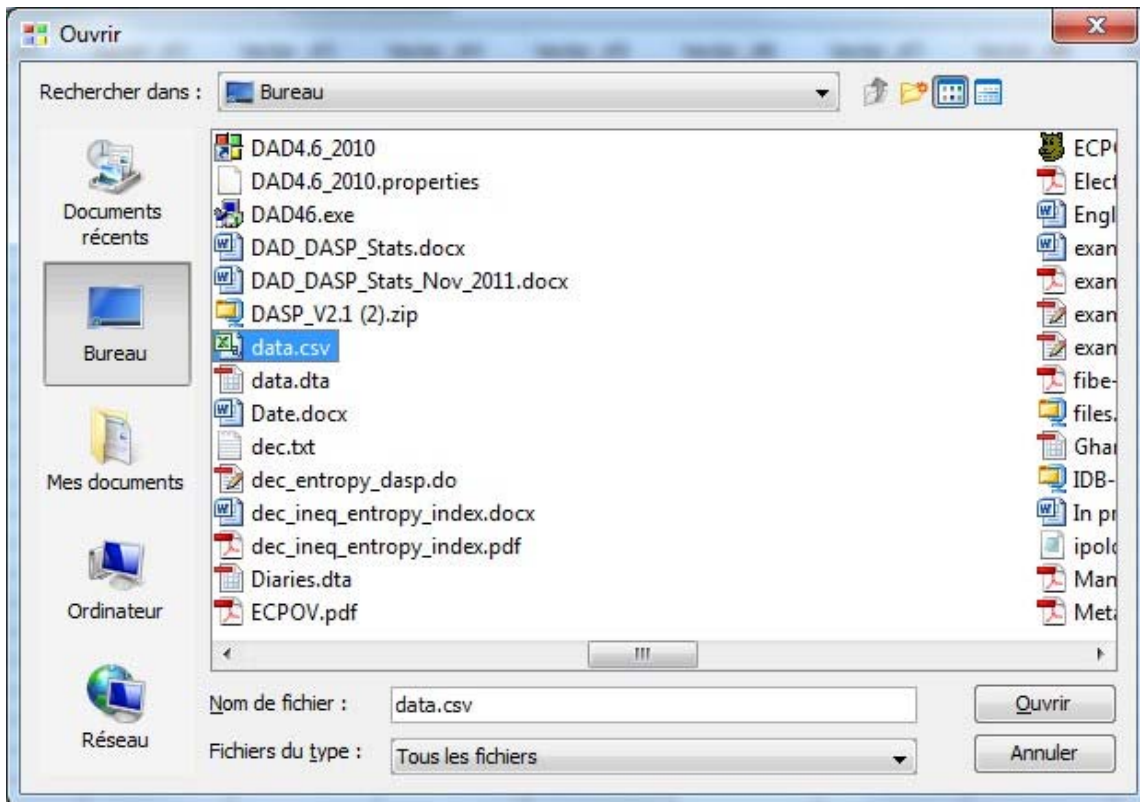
Ouvrir

Rechercher dans : Bureau

Documents récents

Bureau

Mes documents

Ordinateur

Réseau

DAD4.6_2010
DAD4.6_2010.properties
DAD46.exe
DAD_DASP_Stats.docx
DAD_DASP_Stats_Nov_2011.docx
DASP_V2.1 (2).zip
data.csv
data.dta
Date.docx
dec.txt
dec_entropy_dasp.do
dec_ineq_entropy_index.docx
dec_ineq_entropy_index.pdf
Diaries.dta
ECPOV.pdf

ECP
Elect
Engl
exan
exan
exan
exan
fibe-
files.
Ghar
IDB-
In pr
ipolc
Man
Meta

Nom de fichier : data.csv

Fichiers du type : Tous les fichiers

Ouvrir

Annuler